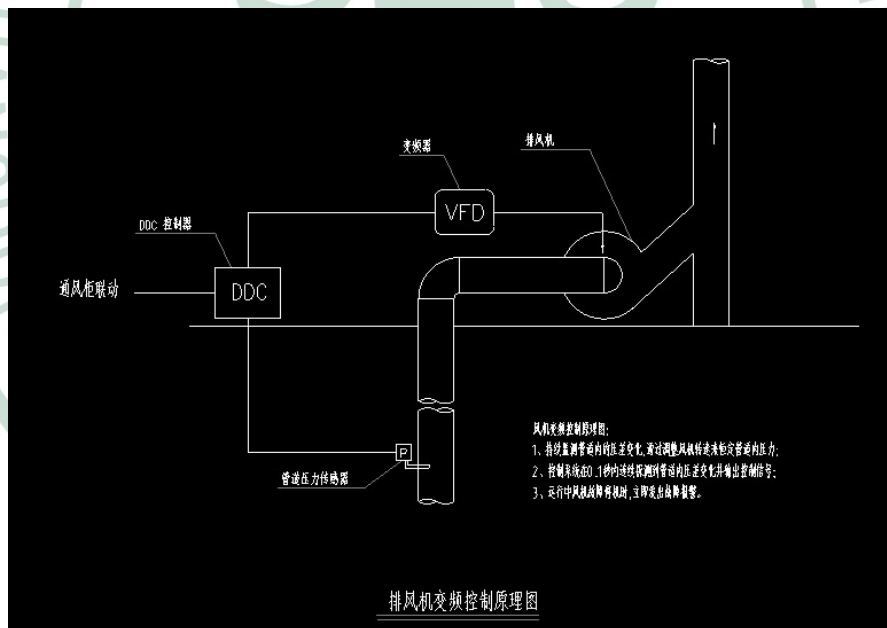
变频器

排风机

DDC 控制器

VFD

通风柜联动

DDC

P

管道压力传感器

风机变频控制原理图:
1、持续监测管道内的压差变化,通过调整风机转速来恒定管道内压力;
2、控制系统在0.1秒内连续探测到管道内压差变化并输出控制信号;
3、运行中风机故障停机时,立即发出故障报警。

排风机变频控制原理图